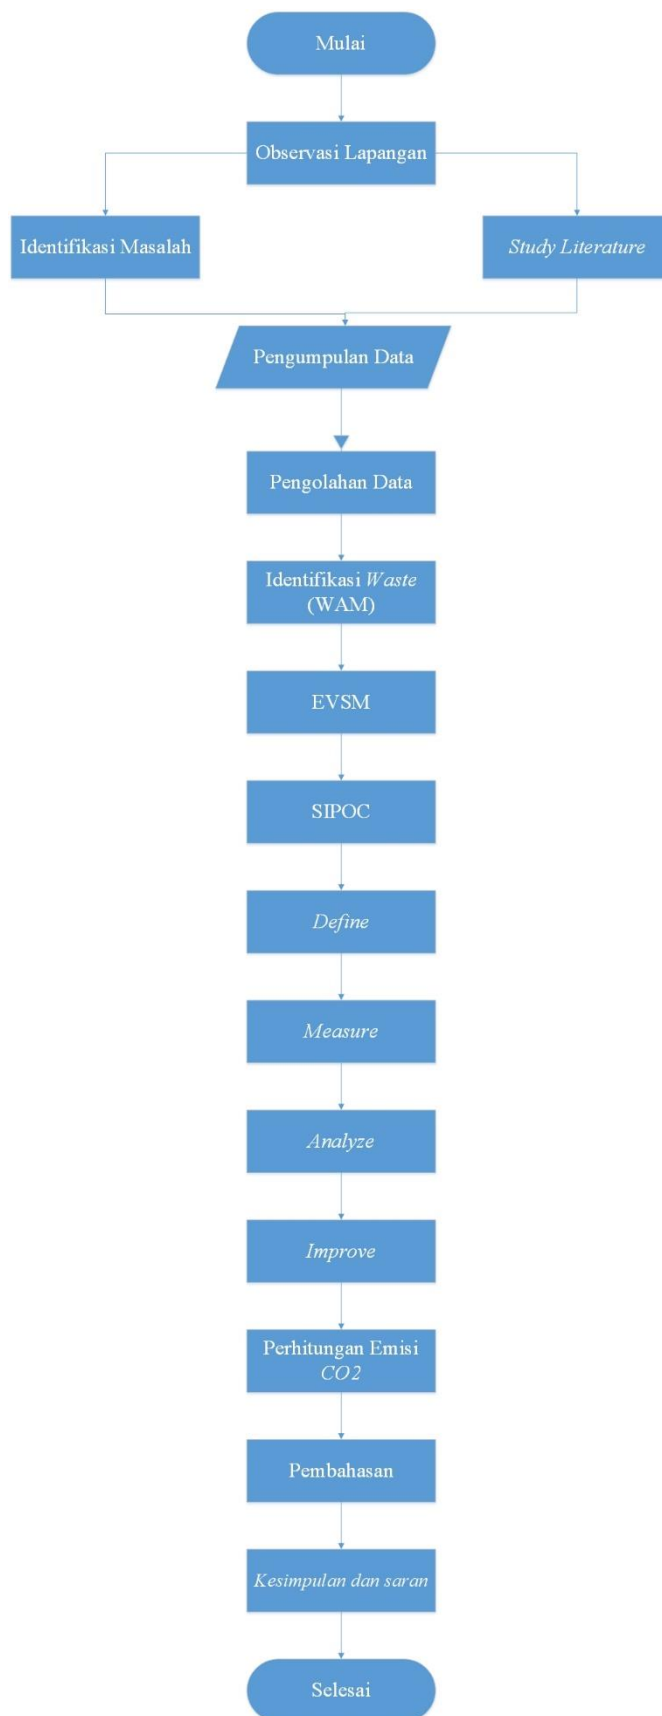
Mulai

Observasi Lapangan

Identifikasi Masalah

Study Literature

Pengumpulan Data

Pengolahan Data

Identifikasi Waste (WAM)

EVSM

SIPOC

Define

Measure

Analyze

Improve

Perhitungan Emisi CO2

Pembahasan

Kesimpulan dan saran

Selesai